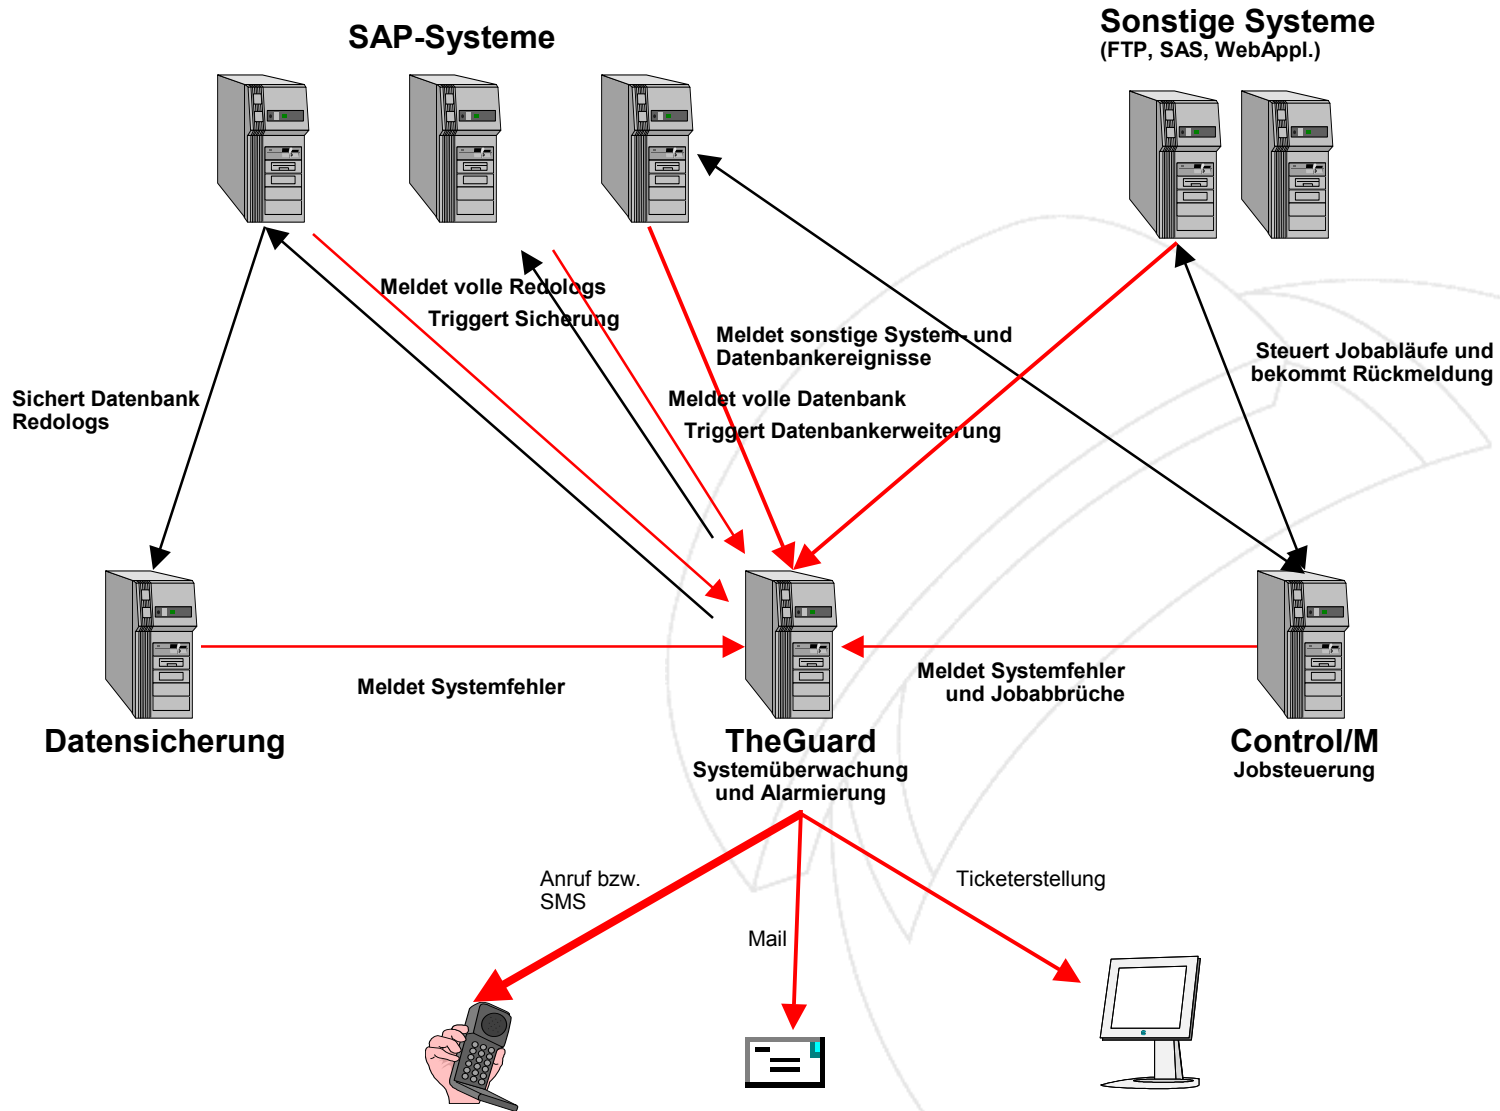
SAP-Systeme

Sonstige Systeme
(FTP, SAS, WebAppl.)

Meldet volle Redologs
Triggert Sicherung

Meldet sonstige System- und Datenbankereignisse

Steuert Jobabläufe und bekommt Rückmeldung

Sichert Datenbank Redologs

Meldet volle Datenbank
Triggert Datenbankerweiterung

Meldet Systemfehler

Meldet Systemfehler und Jobabbrüche

Datensicherung

TheGuard
Systemüberwachung und Alarmierung

Control/M
Jobsteuerung

Anruf bzw. SMS

Mail

Ticketerstellung